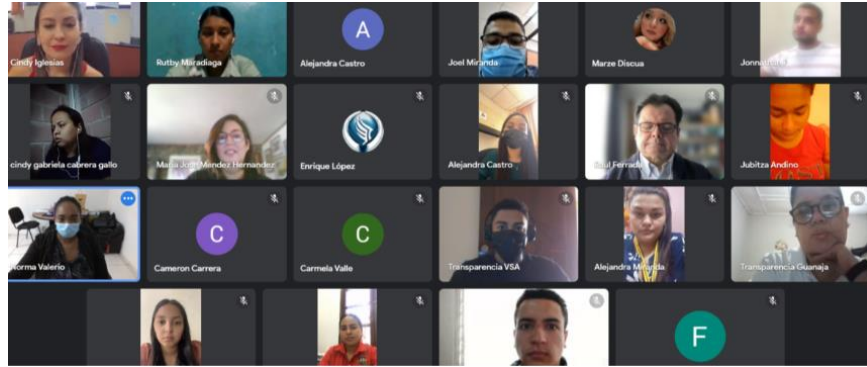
Cindy Iglesias
Rutby Maradiaga
A
Alejandra Castro
Joel Miranda
Marze Discua
Jonna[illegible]

cindy gabriela cabrera gallo
Maria Jose Mendez Hernandez
Enrique López
Alejandra Castro
Saul Fernandez
Jubitza Andino

Norma Valerio
C
Cameron Carrera
C
Carmela Valle
Transparencia VSA
Alejandra Miranda
Transparencia Guanaja

F